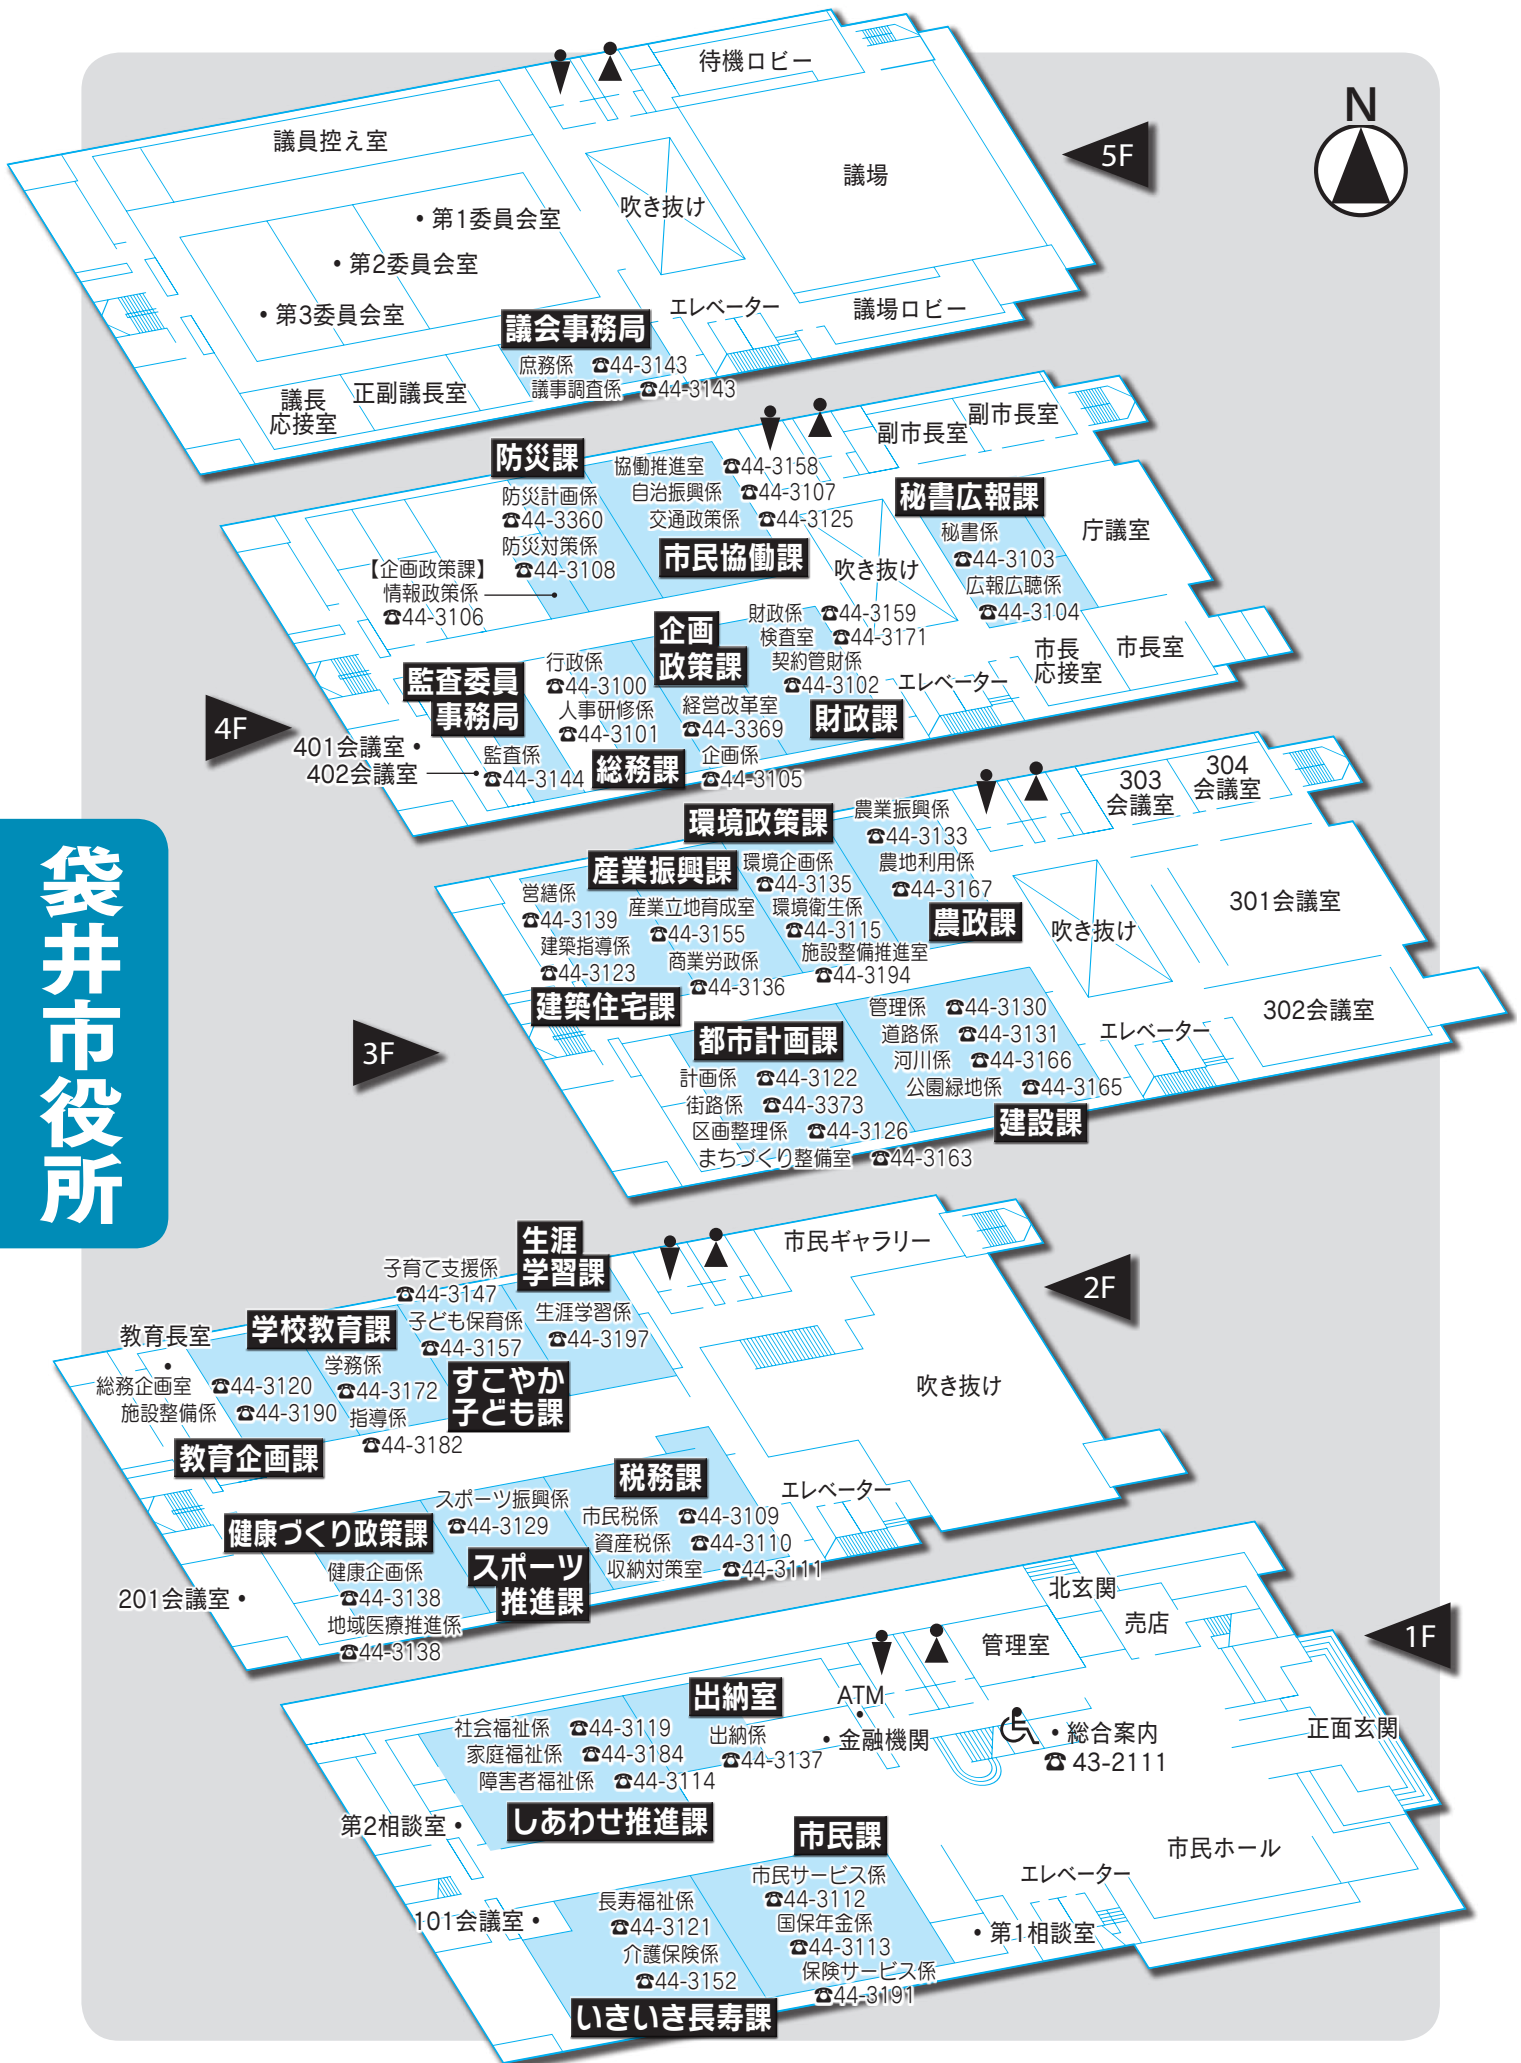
袋井市役所

N

5F
待機ロビー
議員控え室
議場
吹き抜け
・第1委員会室
・第2委員会室
・第3委員会室
議会事務局
エレベーター
議場ロビー
庶務係 ☎44-3143
議事調査係 ☎44-3143
議長応接室
正副議長室

4F
副市長室
副市長室
防災課
協働推進室 ☎44-3158
自治振興係 ☎44-3107
交通政策係 ☎44-3125
秘書広報課
防災計画係
☎44-3360
防災対策係
☎44-3108
市民協働課
吹き抜け
秘書係
☎44-3103
広報広聴係
☎44-3104
庁議室
【企画政策課】
情報政策係
☎44-3106
財政係 ☎44-3159
検査室 ☎44-3171
契約管財係
☎44-3102
企画政策課
行政係
☎44-3100
人事研修係
☎44-3101
監査委員事務局
監査係
☎44-3144
経営改革室
☎44-3369
財政課
企画係
☎44-3105
総務課
エレベーター
市長応接室
市長室
401会議室・
402会議室

3F
303会議室
304会議室
環境政策課
農業振興係
☎44-3133
農地利用係
☎44-3167
産業振興課
環境企画係
☎44-3135
環境衛生係
☎44-3115
施設整備推進室
☎44-3194
農政課
吹き抜け
301会議室
営繕係
☎44-3139
建築指導係
☎44-3123
産業立地育成室
☎44-3155
商業労政係
☎44-3136
建築住宅課
管理係 ☎44-3130
道路係 ☎44-3131
河川係 ☎44-3166
公園緑地係 ☎44-3165
エレベーター
302会議室
都市計画課
計画係 ☎44-3122
街路係 ☎44-3373
区画整理係 ☎44-3126
まちづくり整備室 ☎44-3163
建設課

2F
市民ギャラリー
生涯学習課
子育て支援係
☎44-3147
子ども保育係
☎44-3157
生涯学習係
☎44-3197
教育長室
学校教育課
学務係
☎44-3172
指導係
☎44-3182
すこやか子ども課
総務企画室 ☎44-3120
施設整備係 ☎44-3190
教育企画課
吹き抜け
税務課
スポーツ振興係
☎44-3129
市民税係 ☎44-3109
資産税係 ☎44-3110
収納対策室 ☎44-3111
エレベーター
健康づくり政策課
スポーツ推進課
健康企画係
☎44-3138
地域医療推進係
☎44-3138
201会議室・

1F
北玄関
売店
管理室
出納室
ATM
社会福祉係 ☎44-3119
家庭福祉係 ☎44-3184
障害者福祉係 ☎44-3114
出納係
☎44-3137
・金融機関
・総合案内
☎ 43-2111
正面玄関
第2相談室・
しあわせ推進課
市民課
市民サービス係
☎44-3112
国保年金係
☎44-3113
保険サービス係
☎44-3191
エレベーター
市民ホール
長寿福祉係
☎44-3121
介護保険係
☎44-3152
101会議室・
・第1相談室
いきいき長寿課